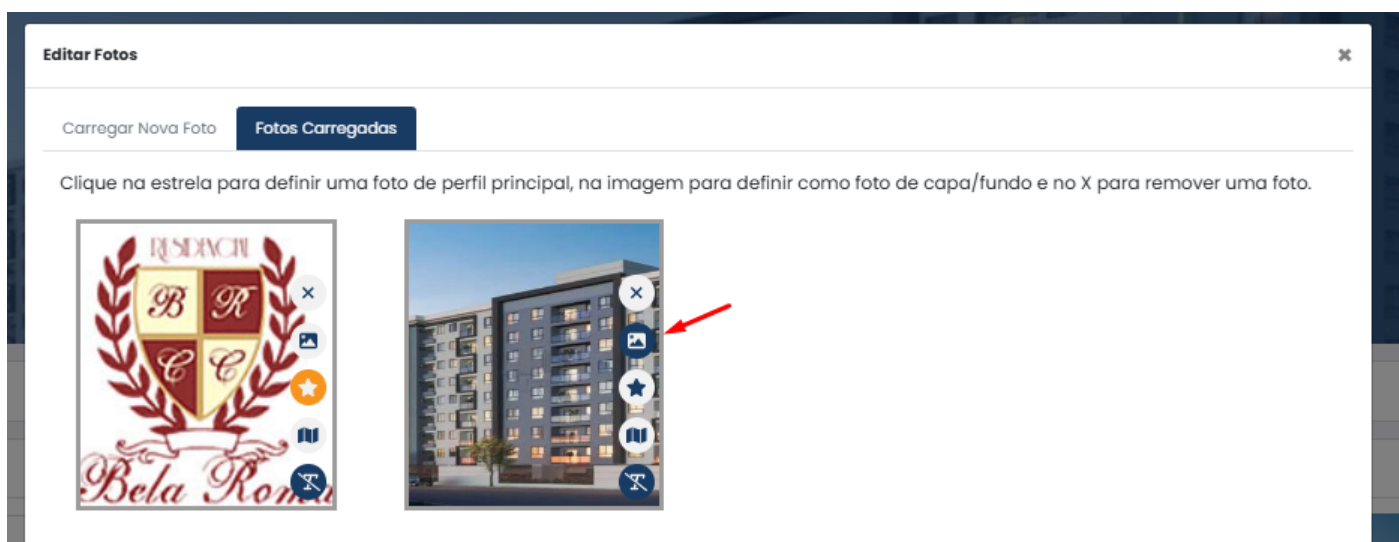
Editar Fotos

×

Carregar Nova Foto | Fotos Carregadas

Clique na estrela para definir uma foto de perfil principal, na imagem para definir como foto de capa/fundo e no X para remover uma foto.

RESIDENCIAL
B R
C C
Bela Rom